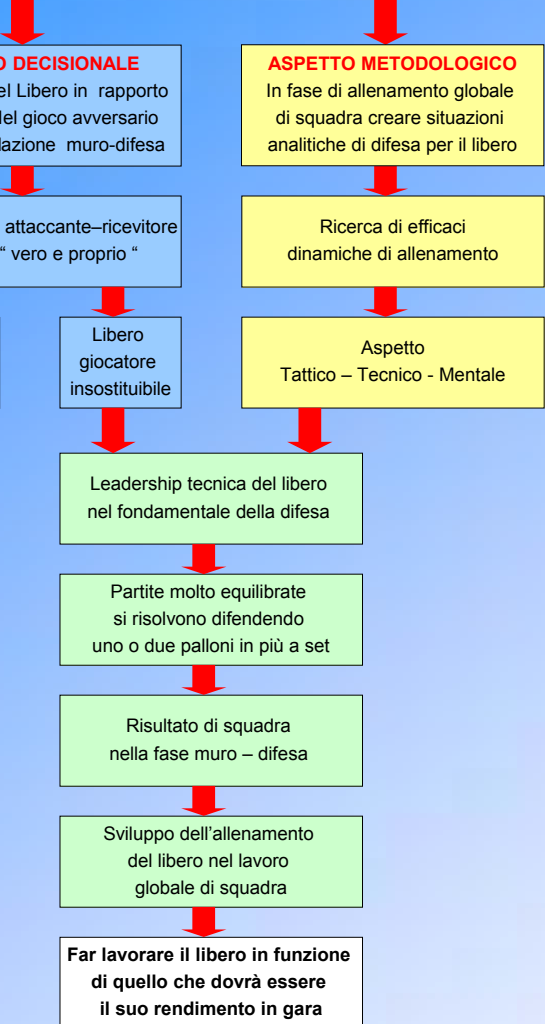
O DECISIONALE
el Libero in rapporto
del gioco avversario
lazione muro-difesa

attaccante–ricevitore
" vero e proprio "

Libero
giocatore
insostituibile

ASPETTO METODOLOGICO
In fase di allenamento globale
di squadra creare situazioni
analitiche di difesa per il libero

Ricerca di efficaci
dinamiche di allenamento

Aspetto
Tattico – Tecnico - Mentale

Leadership tecnica del libero
nel fondamentale della difesa

Partite molto equilibrate
si risolvono difendendo
uno o due palloni in più a set

Risultato di squadra
nella fase muro – difesa

Sviluppo dell'allenamento
del libero nel lavoro
globale di squadra

Far lavorare il libero in funzione
di quello che dovrà essere
il suo rendimento in gara